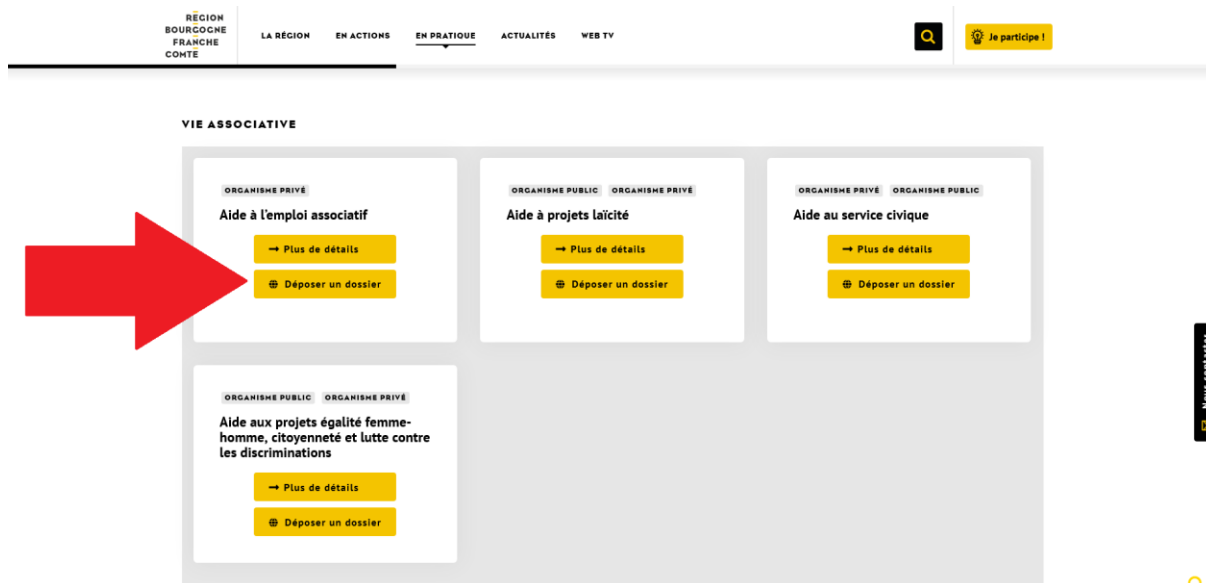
RÉGION
BOURGOGNE
FRANCHE
COMTÉ

LA RÉGION
EN ACTIONS
EN PRATIQUE
ACTUALITÉS
WEB TV

Je participe !

VIE ASSOCIATIVE

ORGANISME PRIVÉ

Aide à l'emploi associatif

→ Plus de détails

Déposer un dossier

ORGANISME PUBLIC ORGANISME PRIVÉ

Aide à projets laïcité

→ Plus de détails

Déposer un dossier

ORGANISME PRIVÉ ORGANISME PUBLIC

Aide au service civique

→ Plus de détails

Déposer un dossier

ORGANISME PUBLIC ORGANISME PRIVÉ

Aide aux projets égalité femme-homme, citoyenneté et lutte contre les discriminations

→ Plus de détails

Déposer un dossier

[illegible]